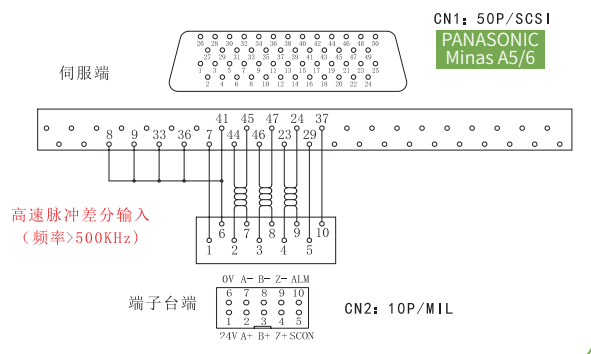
CN1：50P/SCSI

PANASONIC
Minas A5/6

伺服端

26 28 30 32 34 36 38 40 42 44 46 48 50
27 29 31 33 35 37 39 41 43 45 47 49
1 3 5 7 9 11 13 15 17 19 21 23 25
2 4 6 8 10 12 14 16 18 20 22 24

41 45 47 34 37
8 9 33 36 7 44 46 23 29

高速脉冲差分输入
（频率>500KHz）

6 7 8 9 10
1 2 3 4 5

端子台端

0V A- B- Z- ALM
6 7 8 9 10
1 2 3 4 5
24V A+ B+ Z+ SCON

CN2：10P/MIL